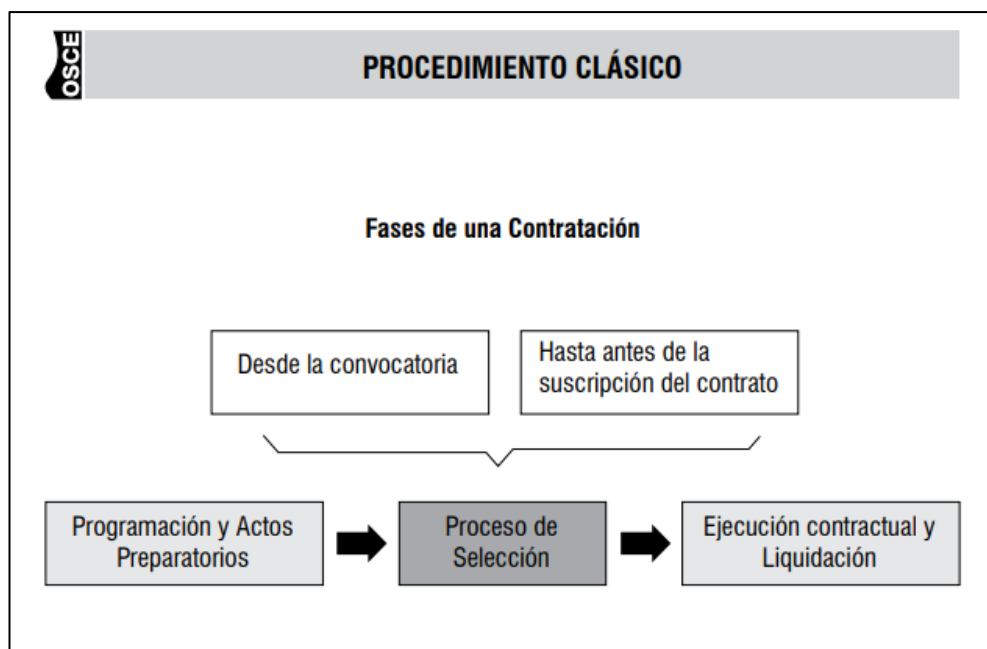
OSCE

PROCEDIMIENTO CLÁSICO

Fases de una Contratación

Desde la convocatoria

Hasta antes de la suscripción del contrato

Programación y Actos Preparatorios

Proceso de Selección

Ejecución contractual y Liquidación